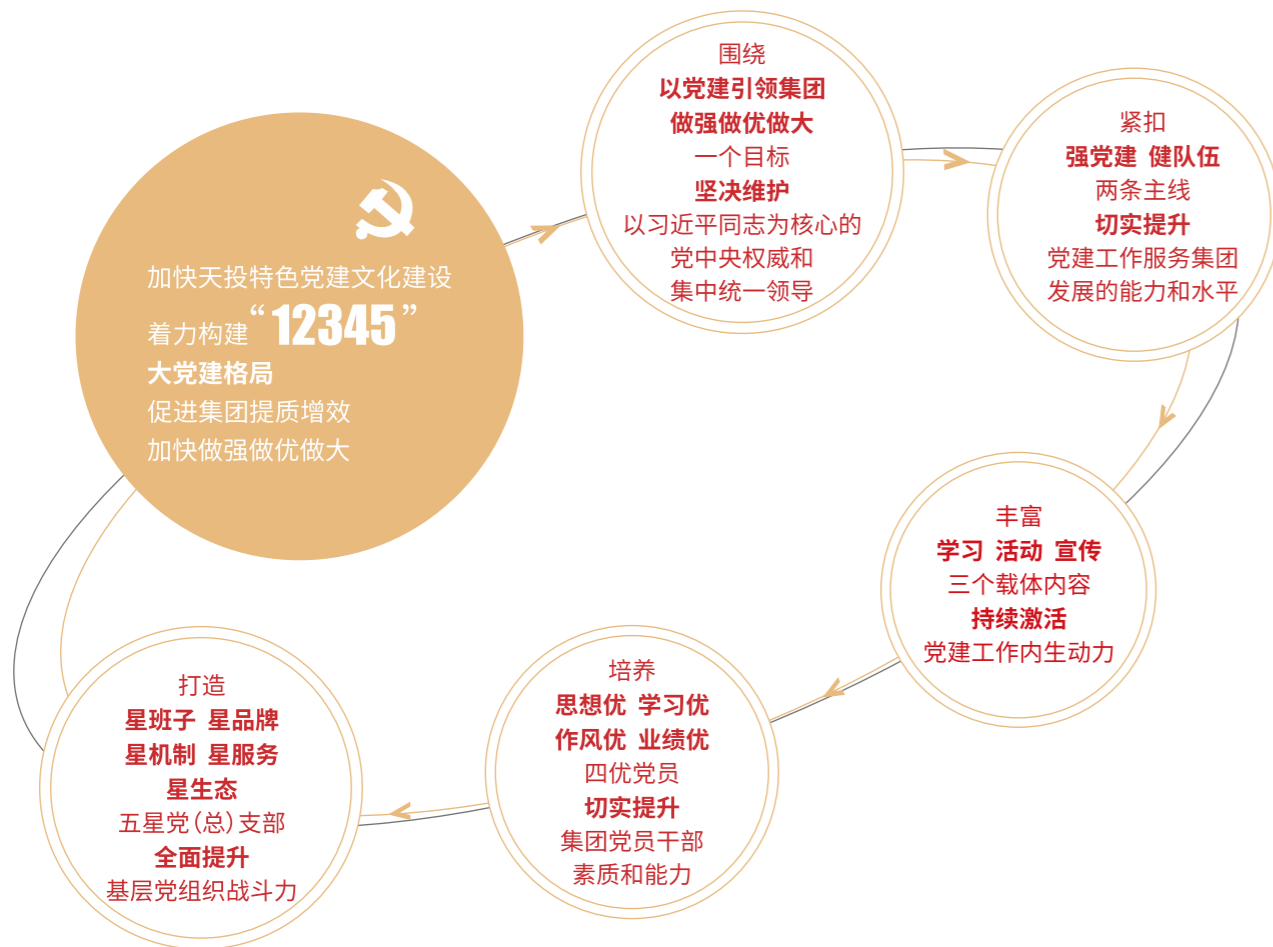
加快天投特色党建文化建设
着力构建“12345”
大党建格局
促进集团提质增效
加快做强做优做大

围绕
以党建引领集团
做强做优做大
一个目标
坚决维护
以习近平同志为核心的
党中央权威和
集中统一领导

紧扣
强党建 健队伍
两条主线
切实提升
党建工作服务集团
发展的能力和水平

丰富
学习 活动 宣传
三个载体内容
持续激活
党建工作内生动力

培养
思想优 学习优
作风优 业绩优
四优党员
切实提升
集团党员干部
素质和能力

打造
星班子 星品牌
星机制 星服务
星生态
五星党(总)支部
全面提升
基层党组织战斗力